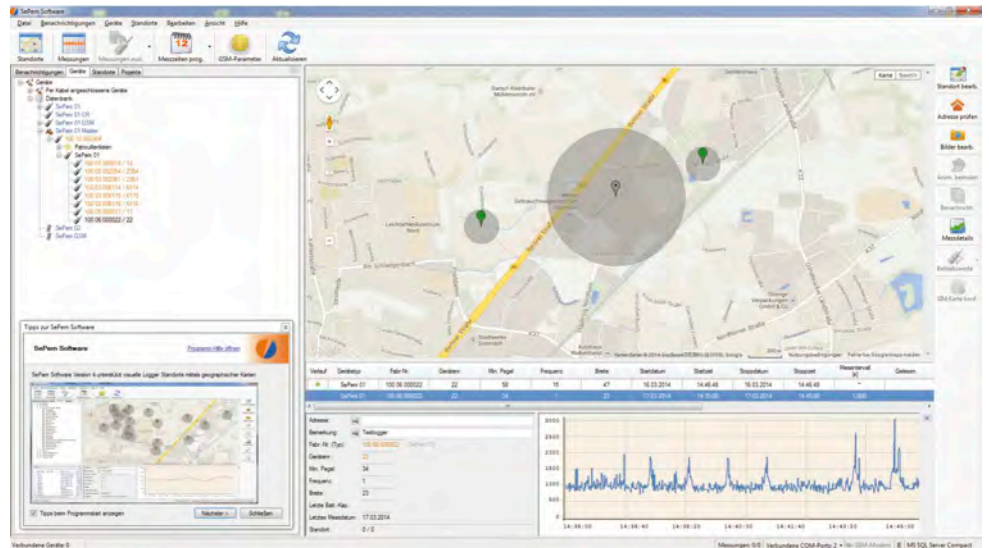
SePem Software

Datei Benachrichtigungen Geräte Standorte Bearbeiten Ansicht Hilfe

Standorte Messungen Messungen ausl. Messzeiten prog. GSM-Parameter Aktualisieren

Benachrichtigungen Geräte Standorte Projekte

Geräte
Per Kabel angeschlossene Geräte
Datenbank
SePem 01
SePem 01-CR
SePem 01 GSM
SePem 01 Master
Patrouillendaten
SePem 01
100 06 000022 / 22
SePem 02
SePem GSM

Tipps zur SePem Software

SePem Software

Programm-Hilfe öffnen

SePem Software Version 4 unterstützt visuelle Logger Standorte mittels geographischer Karten

Tipps beim Programmstart anzeigen

Nächster > Schließen

Karte Satellit

Standort bearb.
Adresse prüfen
Bilder bearb.
Anm. bearbeiten
Berechnung
Messdetails
Rohdatenwerte
GSM Karte kont.

| Verlauf | Gerätetyp | Fabr.Nr. | Geräterv | Min. Pegel | Frequenz | Breite | Startdatum | Startzeit | Stoppdatum | Stoppzeit | Messintervall | Gelesen |
|---|---|---|---|---|---|---|---|---|---|---|---|---|
| | SePem 01 | 100 06 000022 | 22 | 58 | 15 | 47 | 16.03.2014 | 14:46:48 | 16.03.2014 | 14:46:48 | | |
| | SePem 01 | 100 06 000022 | 22 | 34 | 1 | 23 | 17.03.2014 | 14:15:00 | 17.03.2014 | 14:45:00 | 1,000 | |

Adresse:
Bemerkung: Testlogger
Fabr.-Nr. (Typ): 100 06 000022
Geräterv: 22
Min. Pegel: 34
Frequenz: 1
Breite: 23
Letzte Batt.-Kap.:
Letztes Messdatum: 17.03.2014
Standort: 0 / 2

3000
2500
2000
1500
1000
500
0

14:38:00 14:38:40 14:39:20 14:40:00 14:40:40 14:41:20 14:42:00 14:43:20 14:45:00

Verbundene Geräte: 0 Messungen: 0/0 Verbundene COM-Ports: 2 MS SQL Server Compact